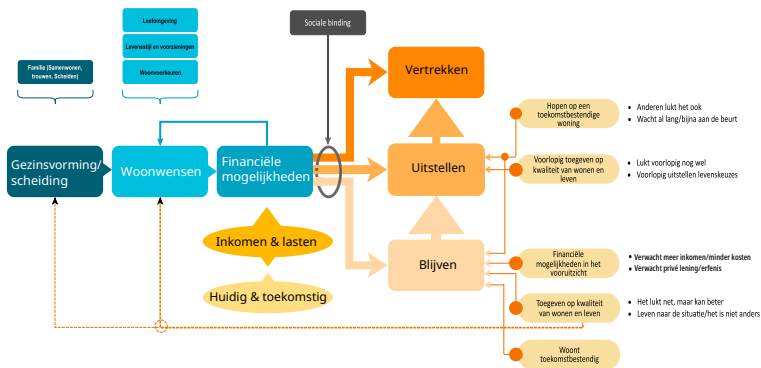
Sociale binding

Leefomgeving

Levensstijl en voorzieningen

Woonvoorkeuren

Familie (Samenwonen, trouwen, Scheiden)

Gezinsvorming/ scheiding

Woonwensen

Financiële mogelijkheden

Inkomen & lasten

Huidig & toekomstig

Vertrekken

Uitstellen

Blijven

Hopen op een toekomstbestendige woning

- Anderen lukt het ook
- Wacht al lang/bijna aan de beurt

Voorlopig toegeven op kwaliteit van wonen en leven

- Lukt voorlopig nog wel
- Voorlopig uitstellen levenskeuzes

Financiële mogelijkheden in het vooruitzicht

- Verwacht meer inkomen/minder kosten
- Verwacht privé lening/erfenis

Toegeven op kwaliteit van wonen en leven

- Het lukt net, maar kan beter
- Leven naar de situatie/het is niet anders

Woont toekomstbestendig